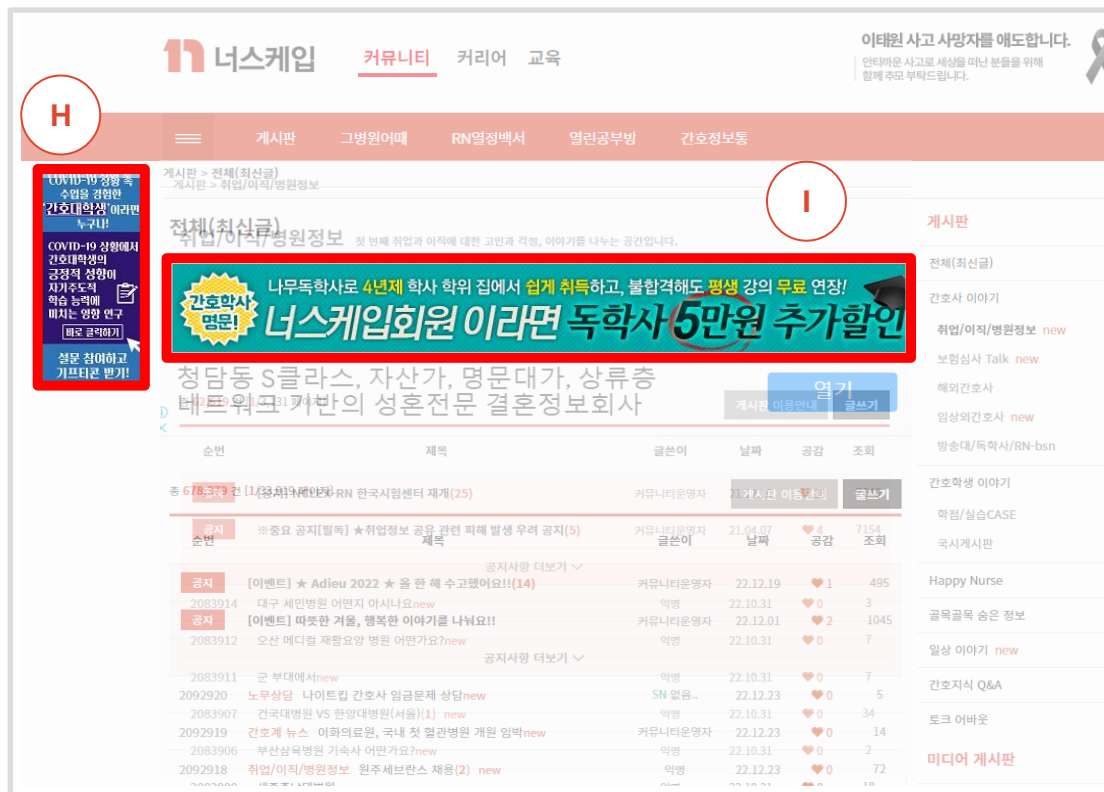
너스케입 커뮤니티 커리어 교육

이태원 사고 사망자를 애도합니다.
안타까운 사고로 세상을 떠난 분들을 위해 함께 추모 부탁드립니다.

H

게시판 그원어때 RN열정백서 열린공부방 간호정보통

COVID-19 상황 속 수업을 경험한 '간호대학생'이라면 누구나!
COVID-19 상황에서 간호대학생의 긍정적 성향이 자기주도적 학습 능력에 미치는 영향 연구
바로 클릭하기
설문 참여하고 기프티콘 받기!

게시판 > 전체(최신글)
게시판 > 취업/이직/병원정보

I

전체(최신글)
취업/이직/병원정보 첫 번째 취업과 이직에 대한 고민과 걱정, 이야기를 나누는 공간입니다.

간호학사 명문! 나무독학사로 4년제 학사 학위 집에서 쉽게 취득하고, 불합격해도 평생 강의 무료 연장!
너스케입회원 이라면 독학사 5만원 추가할인

청담동 S클라스, 자산가, 명문대가, 상류층 네트워크 기반의 성혼전문 결혼정보회사
열기

게시판 이용안내 글쓰기

| 순번 | 제목 | 글쓴이 | 날짜 | 공감 | 조회 |
|---|---|---|---|---|---|
| 공지 | [공지] NCLEX-RN 한국시험센터 재개(25) | 커뮤니티운영자 | | | |
| 공지 | ※중요 공지[필독] ★취업정보 공유 관련 피해 발생 우려 공지(5) | 커뮤니티운영자 | 21.04.07 | 4 | 7154 |
| | 공지사항 더보기 | | | | |
| 공지 | [이벤트] ★ Adieu 2022 ★ 올 한 해 수고했어요!!(14) | 커뮤니티운영자 | 22.12.19 | 1 | 495 |
| 2083914 | 대구 세민병원 어떤지 아시나요new | 익명 | 22.10.31 | 0 | 3 |
| 공지 | [이벤트] 따뜻한 겨울, 행복한 이야기를 나눠요!! | 커뮤니티운영자 | 22.12.01 | 2 | 1045 |
| 2083912 | 오산 메디컬 재활요양 병원 어떤가요?new | 익명 | 22.10.31 | 0 | 7 |
| | 공지사항 더보기 | | | | |
| 2083911 | 군 부대에서new | 익명 | 22.10.31 | 0 | 7 |
| 2092920 | 노무상담 나이트킵 간호사 임금문제 상담new | SN 없음.. | 22.12.23 | 0 | 5 |
| 2083907 | 건국대병원 VS 한양대병원(서울)(1) new | 익명 | 22.10.31 | 0 | 34 |
| 2092919 | 간호계 뉴스 이화의료원, 국내 첫 혈관병원 개원 임박new | 커뮤니티운영자 | 22.12.23 | 0 | 14 |
| 2083906 | 부산삼육병원 기숙사 어떤가요?new | 익명 | 22.10.31 | 0 | 2 |
| 2092918 | 취업/이직/병원정보 원주세브란스 채용(2) new | 익명 | 22.12.23 | 0 | 72 |

총 678,279 건 [1/33,914페이지]

게시판
전체(최신글)
간호사 이야기
취업/이직/병원정보 new
보험심사 Talk new
해외간호사
임상외간호사 new
방송대/독학사/RN-bsn
간호학생 이야기
학점/실습CASE
국시게시판
Happy Nurse
골목골목 숨은 정보
일상 이야기 new
간호지식 Q&A
토크 어바웃
미디어 게시판